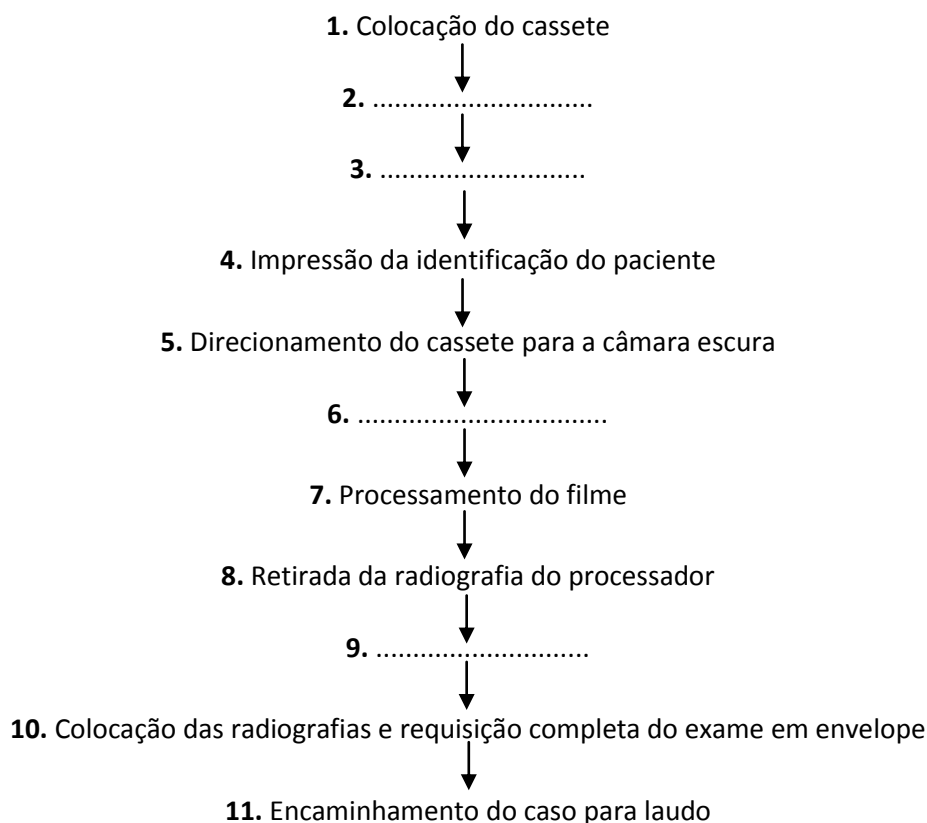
**1.** Colocação do cassete

**2.** ............................

**3.** ...........................

**4.** Impressão da identificação do paciente

**5.** Direcionamento do cassete para a câmara escura

**6.** ................................

**7.** Processamento do filme

**8.** Retirada da radiografia do processador

**9.** ............................

**10.** Colocação das radiografias e requisição completa do exame em envelope

**11.** Encaminhamento do caso para laudo